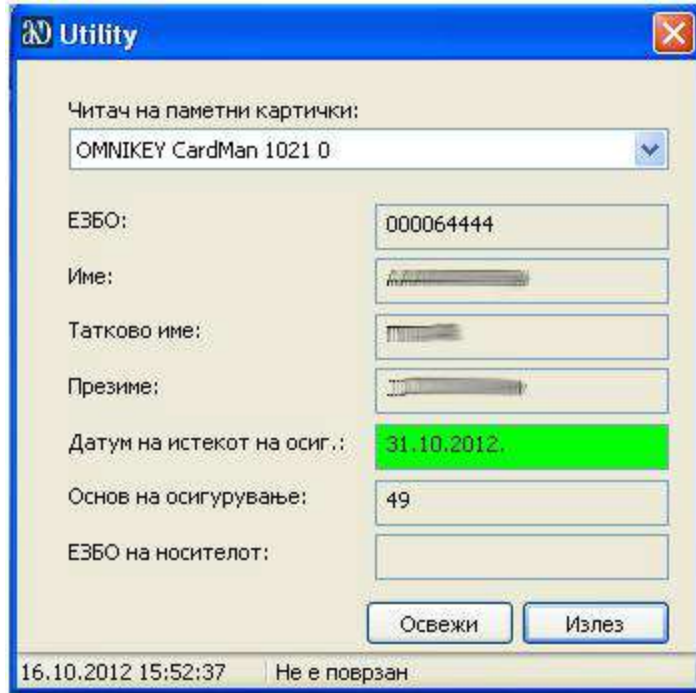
Utility

Читач на паметни картички:

OMNIKEY CardMan 1021 0

ЕЗБО: 000064444

Име: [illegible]

Татково име: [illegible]

Презиме: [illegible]

Датум на истекот на осиг.: 31.10.2012.

Основ на осигурување: 49

ЕЗБО на носителот:

Освежи Излез

16.10.2012 15:52:37 Не е поврзан